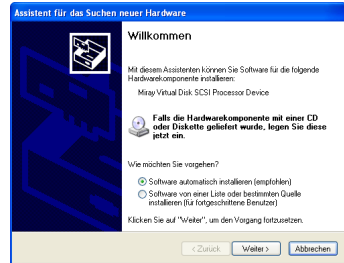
Assistent für das Suchen neuer Hardware

Willkommen

Mit diesem Assistenten können Sie Software für die folgende Hardwarekomponente installieren:

Miray Virtual Disk SCSI Processor Device

Falls die Hardwarekomponente mit einer CD oder Diskette geliefert wurde, legen Sie diese jetzt ein.

Wie möchten Sie vorgehen?

Software automatisch installieren (empfohlen)

Software von einer Liste oder bestimmten Quelle installieren (für fortgeschrittene Benutzer)

Klicken Sie auf "Weiter", um den Vorgang fortzusetzen.

< Zurück Weiter > Abbrechen